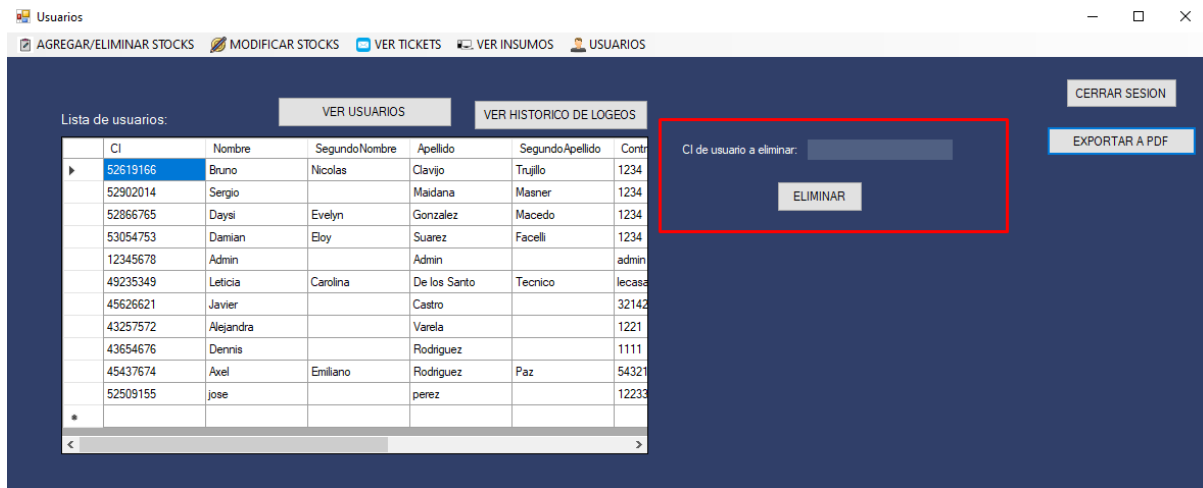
Usuarios

AGREGAR/ELIMINAR STOCKS   MODIFICAR STOCKS   VER TICKETS   VER INSUMOS   USUARIOS

Lista de usuarios:

VER USUARIOS

VER HISTORICO DE LOGEOS

| | CI | Nombre | SegundoNombre | Apellido | SegundoApellido | Contr |
|---|---|---|---|---|---|---|
| ▶ | 52619166 | Bruno | Nicolas | Clavijo | Trujillo | 1234 |
| | 52902014 | Sergio | | Maidana | Masner | 1234 |
| | 52866765 | Daysi | Evelyn | Gonzalez | Macedo | 1234 |
| | 53054753 | Damian | Eloy | Suarez | Facelli | 1234 |
| | 12345678 | Admin | | Admin | | admin |
| | 49235349 | Leticia | Carolina | De los Santo | Tecnico | lecasa |
| | 45626621 | Javier | | Castro | | 32142 |
| | 43257572 | Alejandra | | Varela | | 1221 |
| | 43654676 | Dennis | | Rodriguez | | 1111 |
| | 45437674 | Axel | Emiliano | Rodriguez | Paz | 54321 |
| | 52509155 | jose | | perez | | 12233 |
| * | | | | | | |

CI de usuario a eliminar:

ELIMINAR

CERRAR SESION

EXPORTAR A PDF